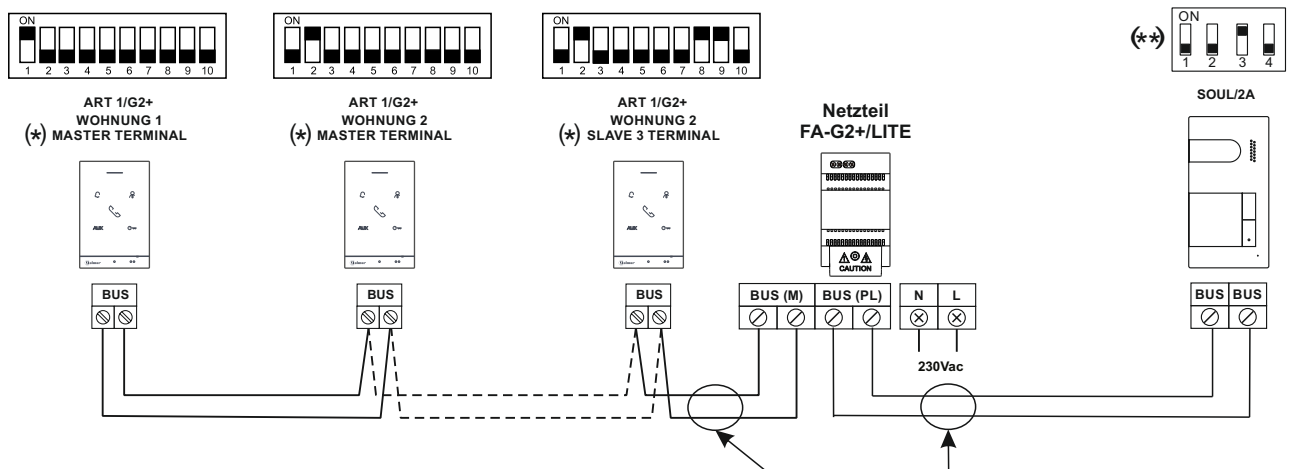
ON
1 2 3 4 5 6 7 8 9 10

ON
1 2 3 4 5 6 7 8 9 10

ON
1 2 3 4 5 6 7 8 9 10

(**)
ON
1 2 3 4

ART 1/G2+
WOHNUNG 1
(*) MASTER TERMINAL

ART 1/G2+
WOHNUNG 2
(*) MASTER TERMINAL

ART 1/G2+
WOHNUNG 2
(*) SLAVE 3 TERMINAL

Netzteil
FA-G2+/LITE

SOUL/2A

AUX

AUX

AUX

CAUTION

BUS

BUS

BUS

BUS (M)

BUS (PL)

N

L

BUS

BUS

230Vac